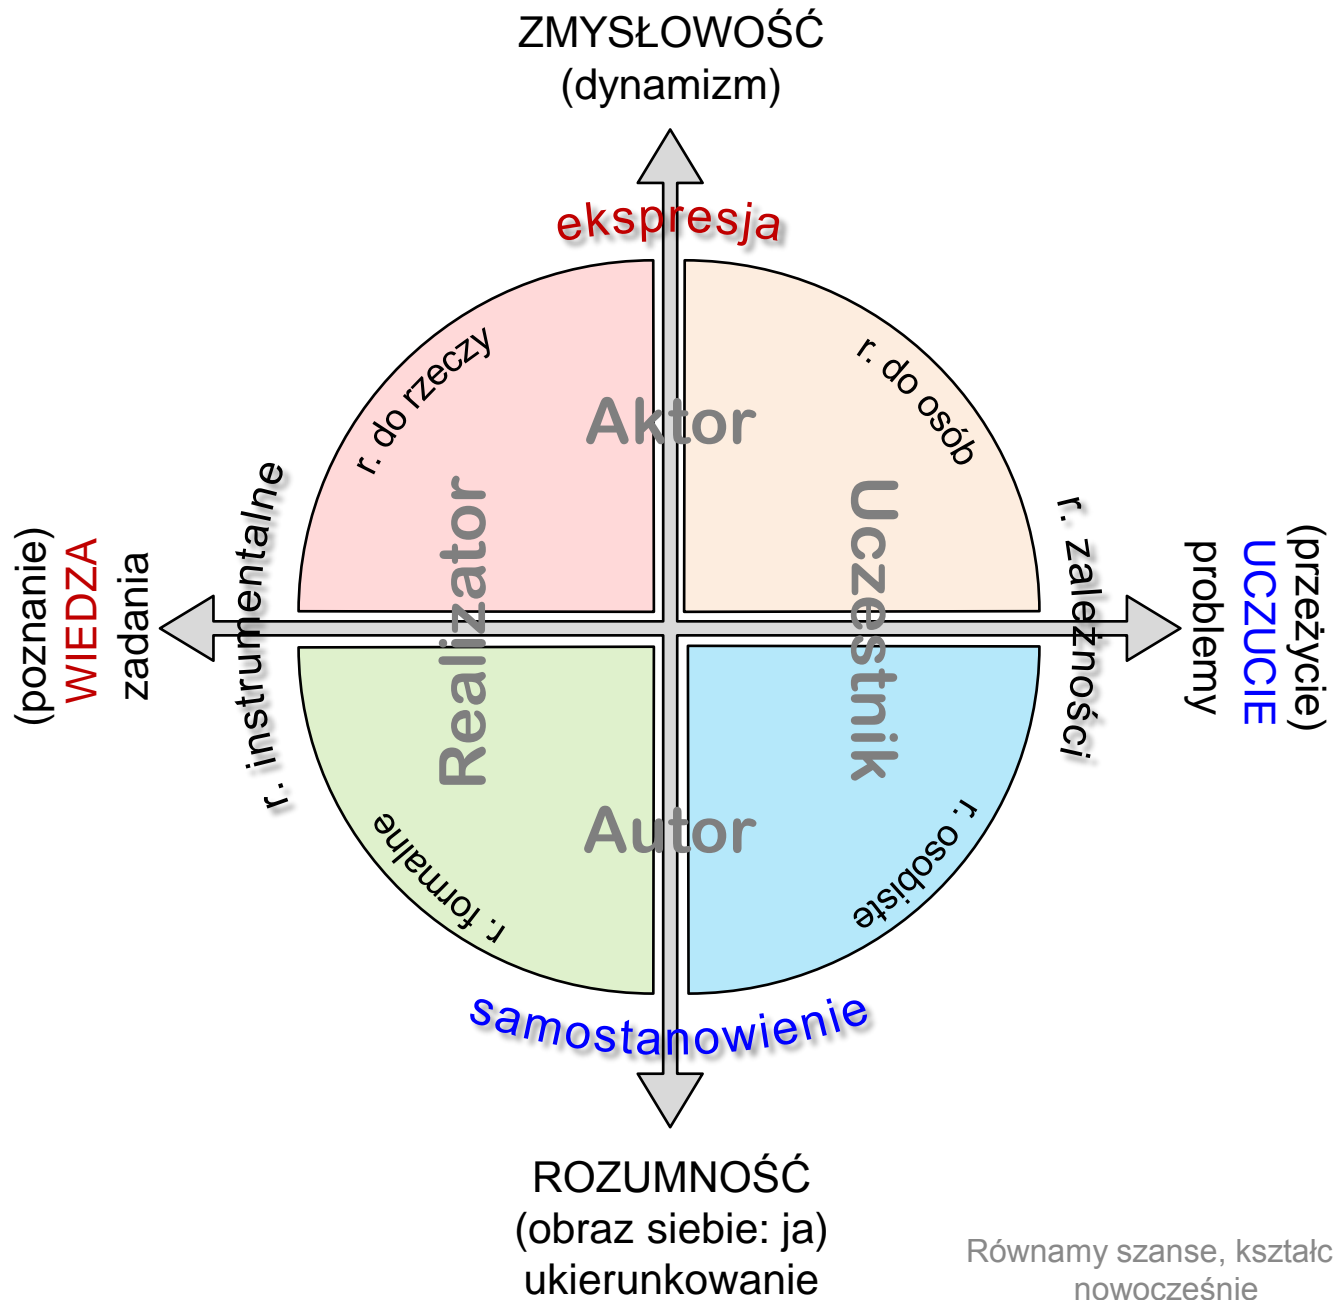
ZMYSŁOWOŚĆ
(dynamizm)

ekspresja

r. do rzeczy

Aktor

r. do osób

r. instrumentalne

Realizator

Uczestnik

r. zależności

(poznanie)
WIEDZA
zadania

(przeżycie)
UCZUCIE
problemy

r. formalne

Autor

r. osobiste

samostanowienie

ROZUMNOŚĆ
(obraz siebie: ja)
ukierunkowanie

Równamy szanse, kształć nowocześnie